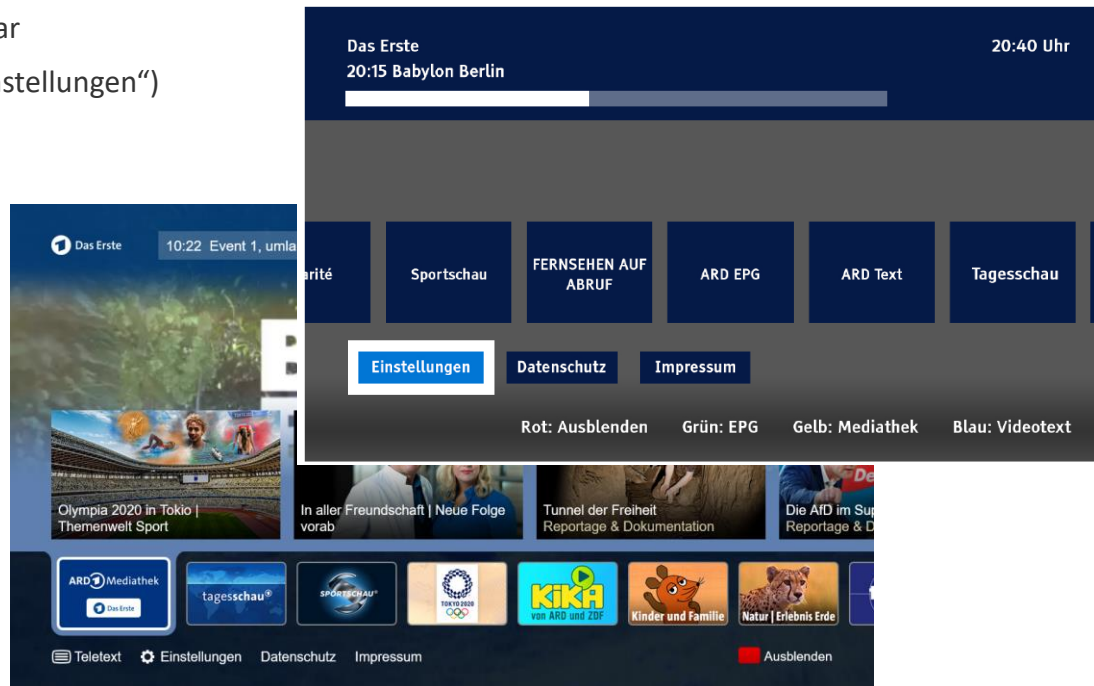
ar
stellungen")

Das Erste
20:15 Babylon Berlin
20:40 Uhr

arité
Sportschau
FERNSEHEN AUF ABRUF
ARD EPG
ARD Text
Tagesschau

Einstellungen
Datenschutz
Impressum

Rot: Ausblenden
Grün: EPG
Gelb: Mediathek
Blau: Videotext

Das Erste
10:22 Event 1, umla

Olympia 2020 in Tokio | Themenwelt Sport
In aller Freundschaft | Neue Folge vorab
Tunnel der Freiheit
Reportage & Dokumentation
Die AfD im Su
Reportage & D

ARD Mediathek
Das Erste
tagesschau
SPORTSCHAU
TOKYO 2020
KiKA
von ARD und ZDF
Kinder und Familie
Natur | Erlebnis Erde

Teletext
Einstellungen
Datenschutz
Impressum
Ausblenden